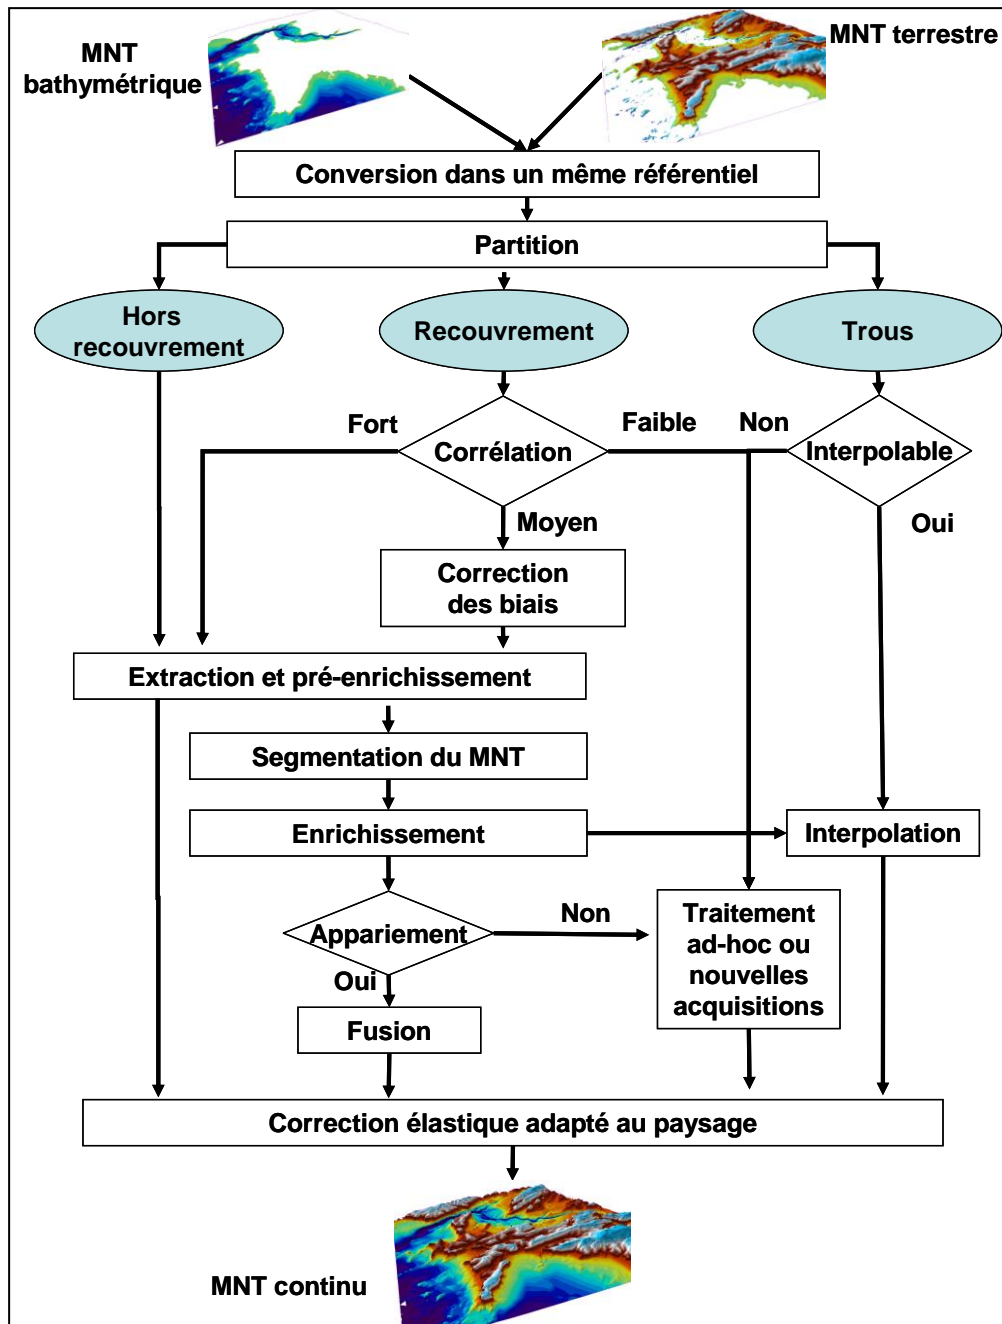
MNT bathymétrique

MNT terrestre

Conversion dans un même référentiel

Partition

Hors recouvrement

Recouvrement

Trous

Fort

Corrélation

Faible

Non

Interpolable

Moyen

Oui

Correction des biais

Extraction et pré-enrichissement

Segmentation du MNT

Enrichissement

Interpolation

Appariement

Non

Traitement ad-hoc ou nouvelles acquisitions

Oui

Fusion

Correction élastique adapté au paysage

MNT continu